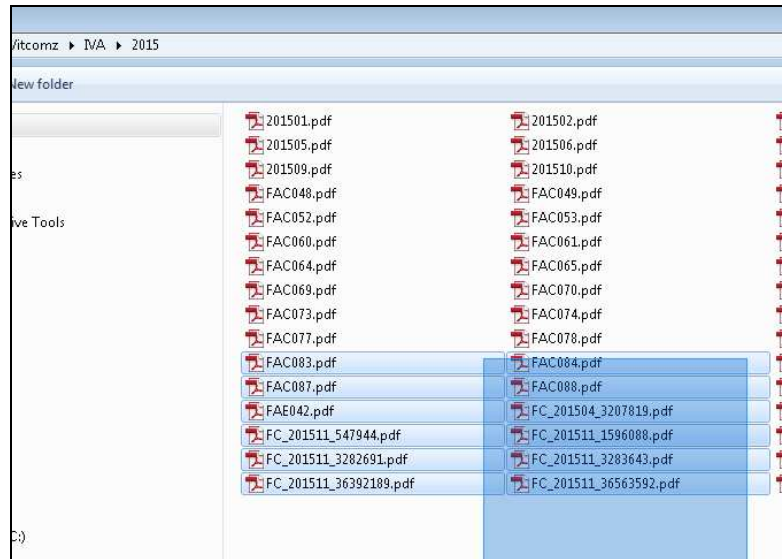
Vitcomz ▸ IVA ▸ 2015

New folder

es

ive Tools

C:)

201501.pdf
201505.pdf
201509.pdf
FAC048.pdf
FAC052.pdf
FAC060.pdf
FAC064.pdf
FAC069.pdf
FAC073.pdf
FAC077.pdf
FAC083.pdf
FAC087.pdf
FAE042.pdf
FC_201511_547944.pdf
FC_201511_3282691.pdf
FC_201511_36392189.pdf

201502.pdf
201506.pdf
201510.pdf
FAC049.pdf
FAC053.pdf
FAC061.pdf
FAC065.pdf
FAC070.pdf
FAC074.pdf
FAC078.pdf
FAC084.pdf
FAC088.pdf
FC_201504_3207819.pdf
FC_201511_1596088.pdf
FC_201511_3283643.pdf
FC_201511_36563592.pdf